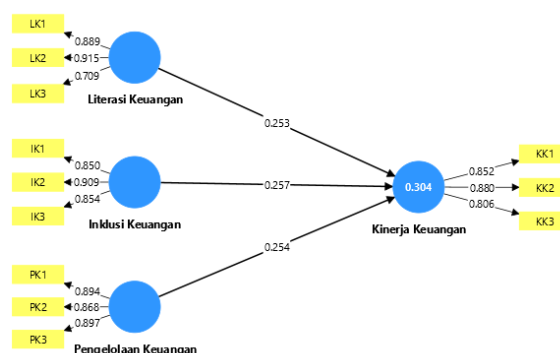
LK1
LK2
LK3
0.889
0.915
0.709
Literasi Keuangan

IK1
IK2
IK3
0.850
0.909
0.854
Inklusi Keuangan

PK1
PK2
PK3
0.894
0.868
0.897
Pengelolaan Keuangan

0.253
0.257
0.254

0.304
Kinerja Keuangan

0.852
0.880
0.806
KK1
KK2
KK3